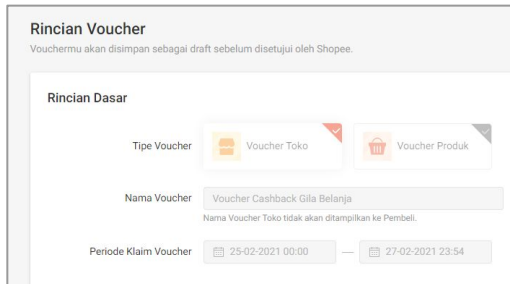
Rincian Voucher
Vouchermu akan disimpan sebagai draft sebelum disetujui oleh Shopee.

Rincian Dasar

Tipe Voucher
Voucher Toko
Voucher Produk

Nama Voucher
Voucher Cashback Gila Belanja
Nama Voucher Toko tidak akan ditampilkan ke Pembeli.

Periode Klaim Voucher
25-02-2021 00:00 — 27-02-2021 23:54